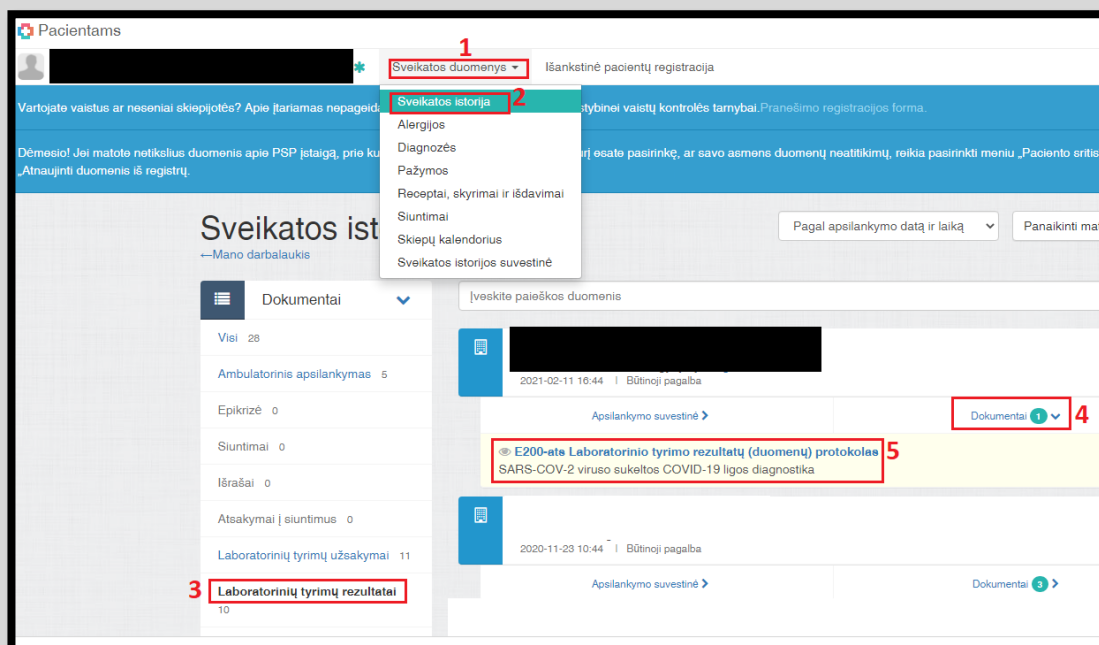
Pacientams

Sveikatos duomenys ▾ 1

Išankstinė pacientų registracija

Sveikatos istorija 2

Alergijos

Diagnozės

Pažymos

Receptai, skyrimai ir išdavimai

Siuntimai

Skiepų kalendorius

Sveikatos istorijos suvestinė

Vartojate vaistus ar neseniai skiepijotės? Apie įtariamas nepageid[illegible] stybinei vaistų kontrolės tarnybai. Pranešimo registracijos forma.

Dėmesio! Jei matote netikslius duomenis apie PSP įstaigą, prie ku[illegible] urį esate pasirinkę, ar savo asmens duomenų neatitikimų, reikia pasirinkti meniu „Paciento sritis „Atnaujinti duomenis iš registrų.

Sveikatos ist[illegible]

←Mano darbalaukis

Pagal apsilankymo datą ir laiką

Panaikinti ma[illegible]

Dokumentai

Įveskite paieškos duomenis

Visi 28

Ambulatorinis apsilankymas 5

Epikrizė 0

Siuntimai 0

Išrašai 0

Atsakymai į siuntimus 0

Laboratorinių tyrimų užsakymai 11

3 Laboratorinių tyrimų rezultatai 10

2021-02-11 16:44 | Būtinoji pagalba

Apsilankymo suvestinė >

Dokumentai 1 4

E200-ats Laboratorinio tyrimo rezultatų (duomenų) protokolas 5

SARS-COV-2 viruso sukeltos COVID-19 ligos diagnostika

2020-11-23 10:44 | Būtinoji pagalba

Apsilankymo suvestinė >

Dokumentai 3 >